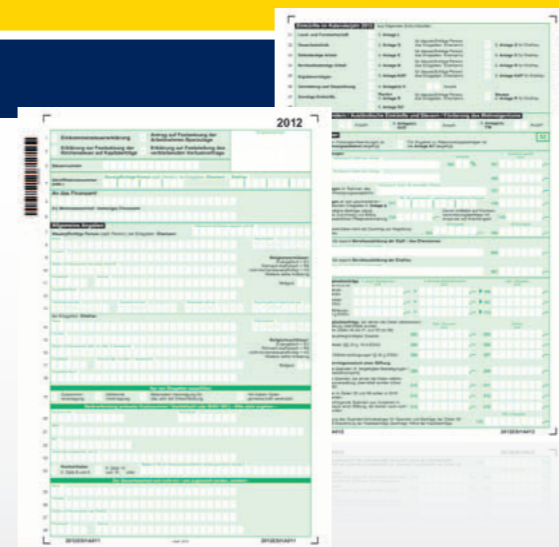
2012

Einkommensteuererklärung
Antrag auf Festsetzung der Arbeitnehmer-Sparzulage
Erklärung zur Festsetzung der Kirchensteuer auf Kapitalerträge
Erklärung zur Feststellung des verbleibenden Verlustvortrags

Steuernummer

An das Finanzamt

Allgemeine Angaben

Einkünfte im Kalenderjahr 2012

Anlage N
Anlage KAP
Anlage R
Anlage SO
Anlage V